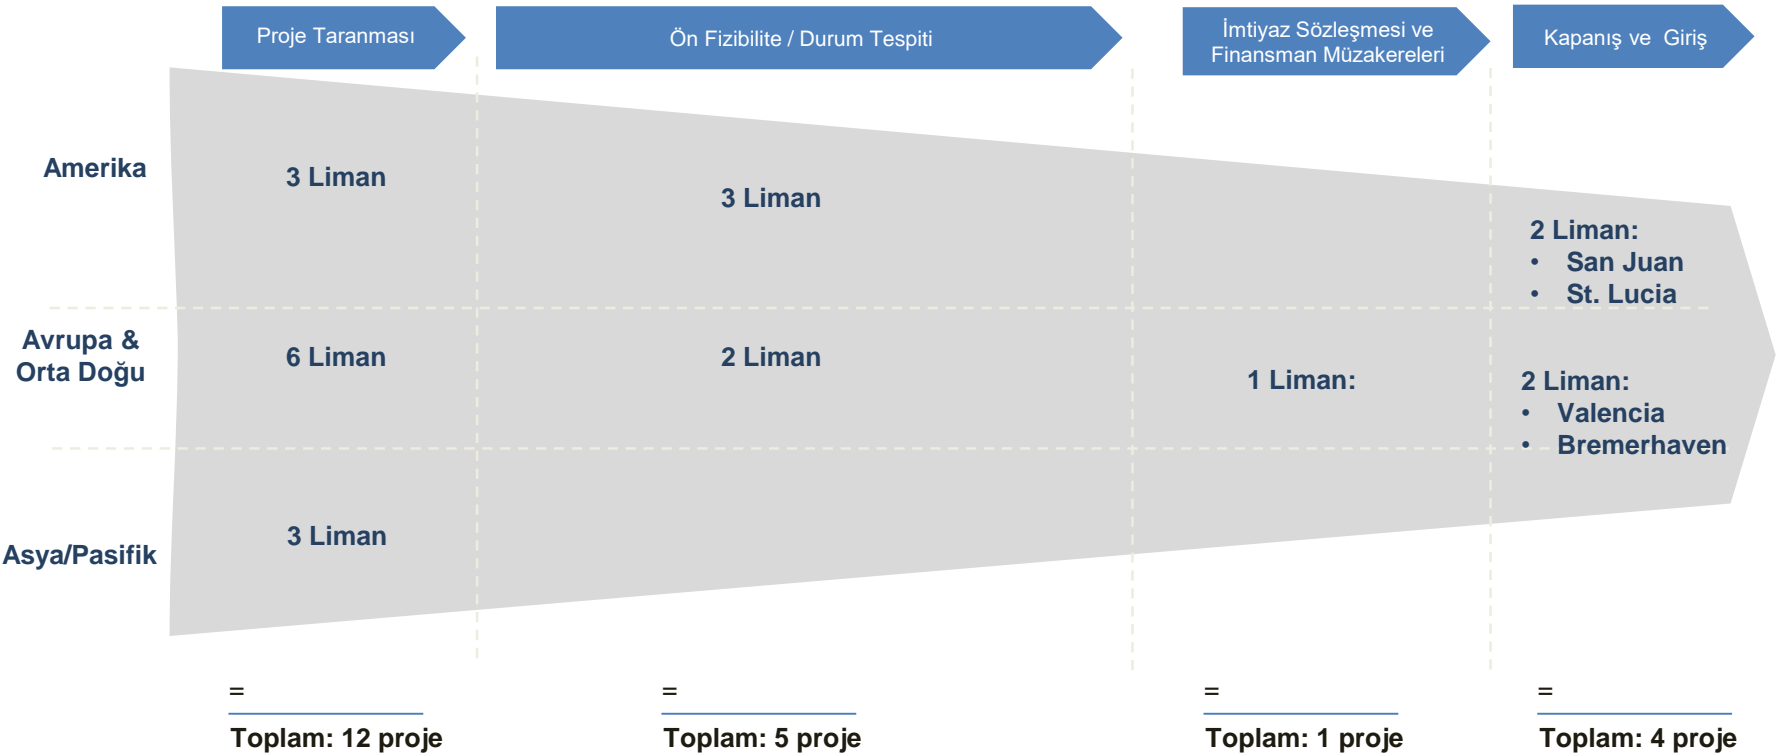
Proje Taranması

Ön Fizibilite / Durum Tespiti

İmtiyaz Sözleşmesi ve Finansman Müzakereleri

Kapanış ve Giriş

Amerika

3 Liman

3 Liman

2 Liman:
• San Juan
• St. Lucia

Avrupa & Orta Doğu

6 Liman

2 Liman

1 Liman:

2 Liman:
• Valencia
• Bremerhaven

Asya/Pasifik

3 Liman

=
Toplam: 12 proje

=
Toplam: 5 proje

=
Toplam: 1 proje

=
Toplam: 4 proje